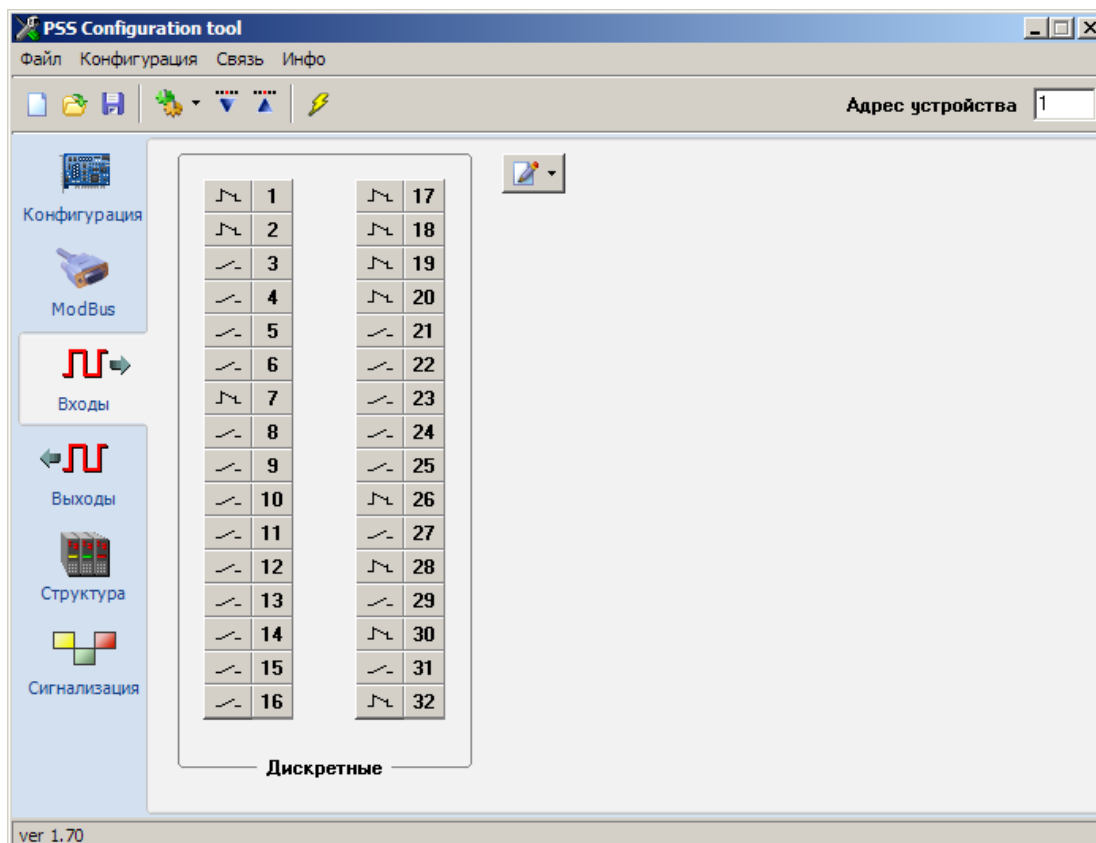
PSS Configuration tool

Файл Конфигурация Связь Инфо

Адрес устройства 1

Конфигурация

ModBus

Входы

Выходы

Структура

Сигнализация

| 1 | 17 |
|---|---|
| 2 | 18 |
| 3 | 19 |
| 4 | 20 |
| 5 | 21 |
| 6 | 22 |
| 7 | 23 |
| 8 | 24 |
| 9 | 25 |
| 10 | 26 |
| 11 | 27 |
| 12 | 28 |
| 13 | 29 |
| 14 | 30 |
| 15 | 31 |
| 16 | 32 |

Дискретные

ver 1.70